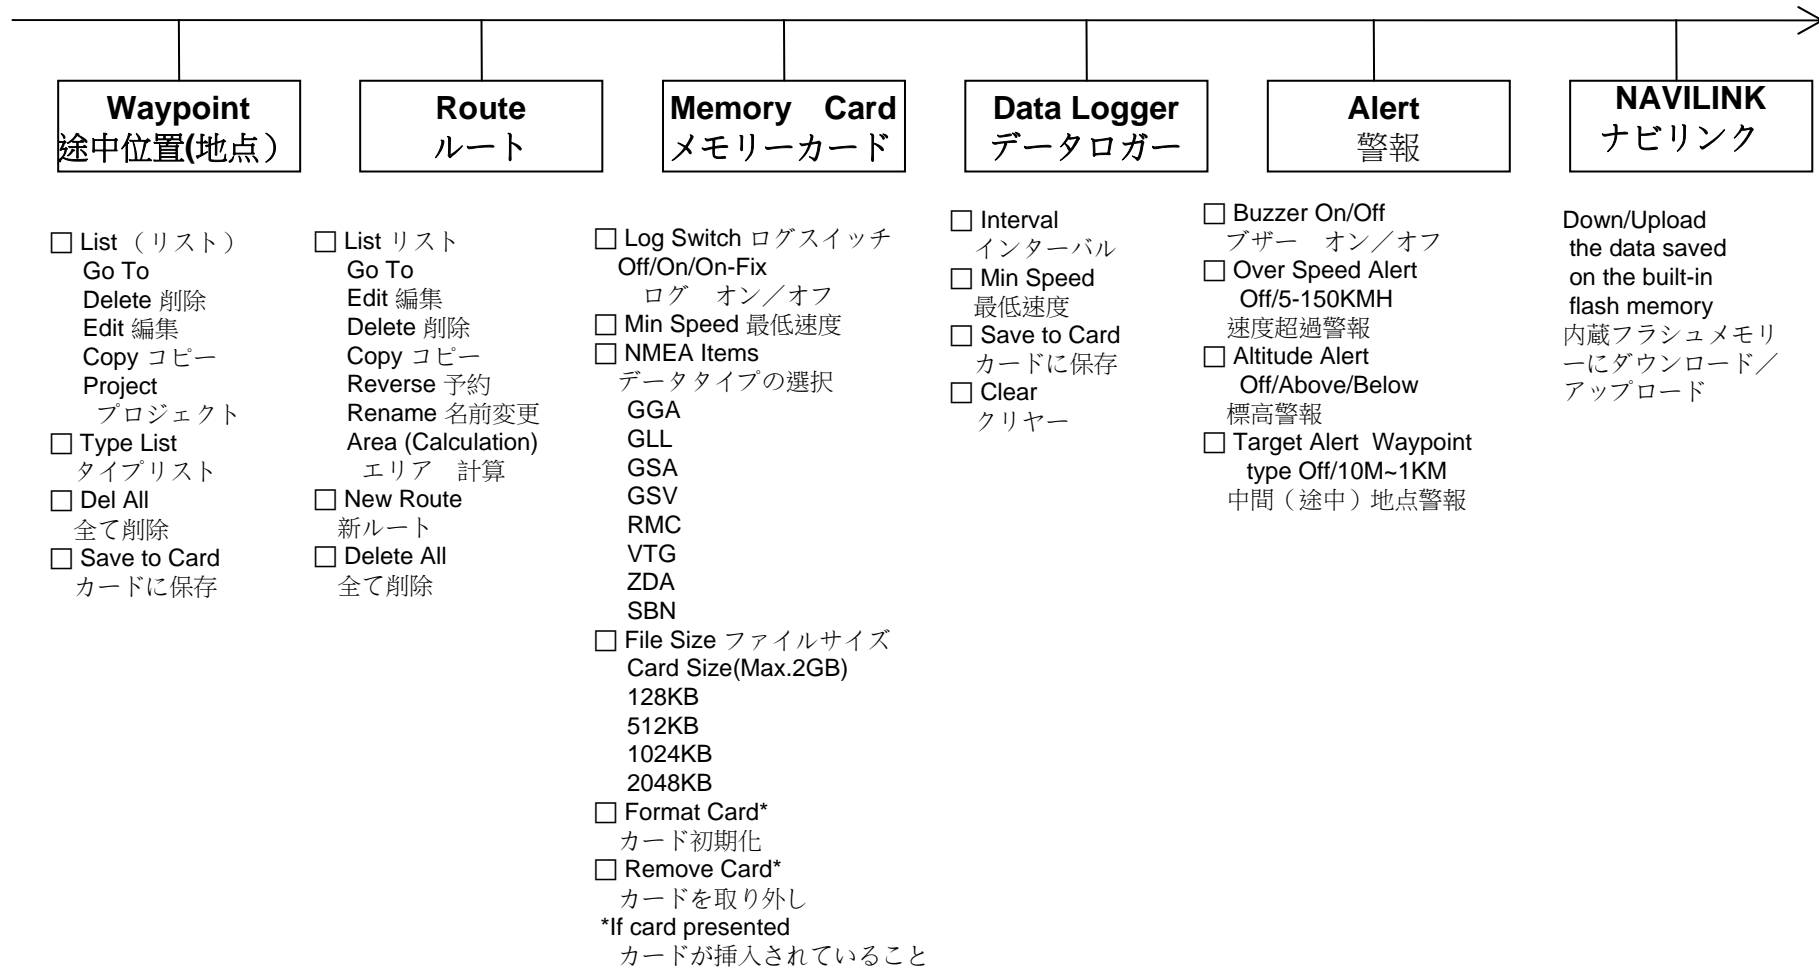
Waypoint
途中位置(地点）

Route
ルート

Memory Card
メモリーカード

Data Logger
データロガー

Alert
警報

NAVILINK
ナビリンク

☐ List （リスト）
Go To
Delete 削除
Edit 編集
Copy コピー
Project
プロジェクト
☐ Type List
タイプリスト
☐ Del All
全て削除
☐ Save to Card
カードに保存

☐ List リスト
Go To
Edit 編集
Delete 削除
Copy コピー
Reverse 予約
Rename 名前変更
Area (Calculation)
エリア 計算
☐ New Route
新ルート
☐ Delete All
全て削除

☐ Log Switch ログスイッチ
Off/On/On-Fix
ログ オン／オフ
☐ Min Speed 最低速度
☐ NMEA Items
データタイプの選択
GGA
GLL
GSA
GSV
RMC
VTG
ZDA
SBN
☐ File Size ファイルサイズ
Card Size(Max.2GB)
128KB
512KB
1024KB
2048KB
☐ Format Card*
カード初期化
☐ Remove Card*
カードを取り外し
*If card presented
カードが挿入されていること

☐ Interval
インターバル
☐ Min Speed
最低速度
☐ Save to Card
カードに保存
☐ Clear
クリヤー

☐ Buzzer On/Off
ブザー オン／オフ
☐ Over Speed Alert
Off/5-150KMH
速度超過警報
☐ Altitude Alert
Off/Above/Below
標高警報
☐ Target Alert Waypoint type Off/10M~1KM
中間（途中）地点警報

Down/Upload the data saved on the built-in flash memory
内蔵フラシュメモリーにダウンロード／アップロード